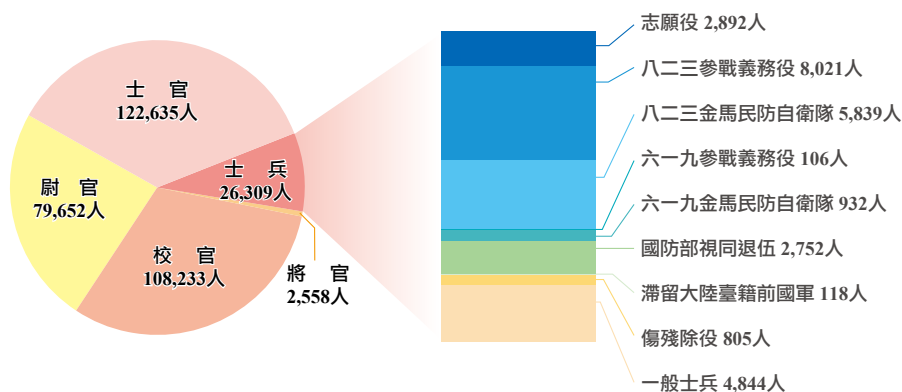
士 官
122,635人

尉 官
79,652人

士 兵
26,309人

校 官
108,233人

將 官
2,558人

志願役 2,892人
八二三參戰義務役 8,021人
八二三金馬民防自衛隊 5,839人
六一九參戰義務役 106人
六一九金馬民防自衛隊 932人
國防部視同退伍 2,752人
滯留大陸臺籍前國軍 118人
傷殘除役 805人
一般士兵 4,844人